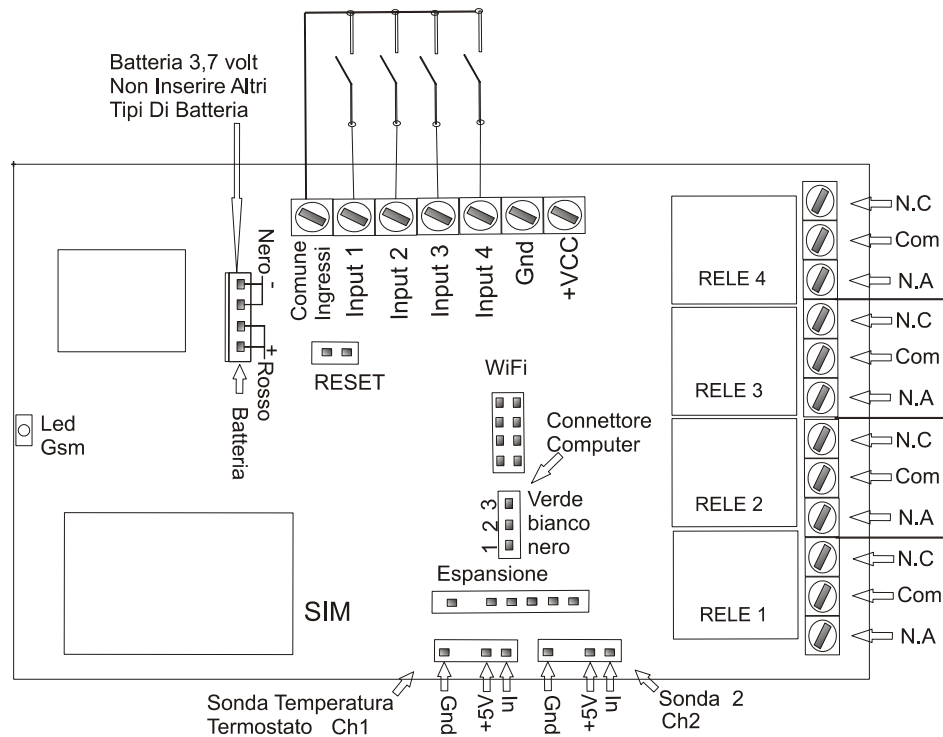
Batteria 3,7 volt
Non Inserire Altri
Tipi Di Batteria

Nero -

+ Rosso

Batteria

Comune Ingressi

Input 1

Input 2

Input 3

Input 4

Gnd

+VCC

RESET

WiFi

Connettore Computer

3 2 1

Verde
bianco
nero

Led Gsm

Espansione

SIM

RELE 4

RELE 3

RELE 2

RELE 1

N.C
Com
N.A
N.C
Com
N.A
N.C
Com
N.A
N.C
Com
N.A

Gnd +5V In

Gnd +5V In

Sonda Temperatura
Termostato Ch1

Sonda 2
Ch2